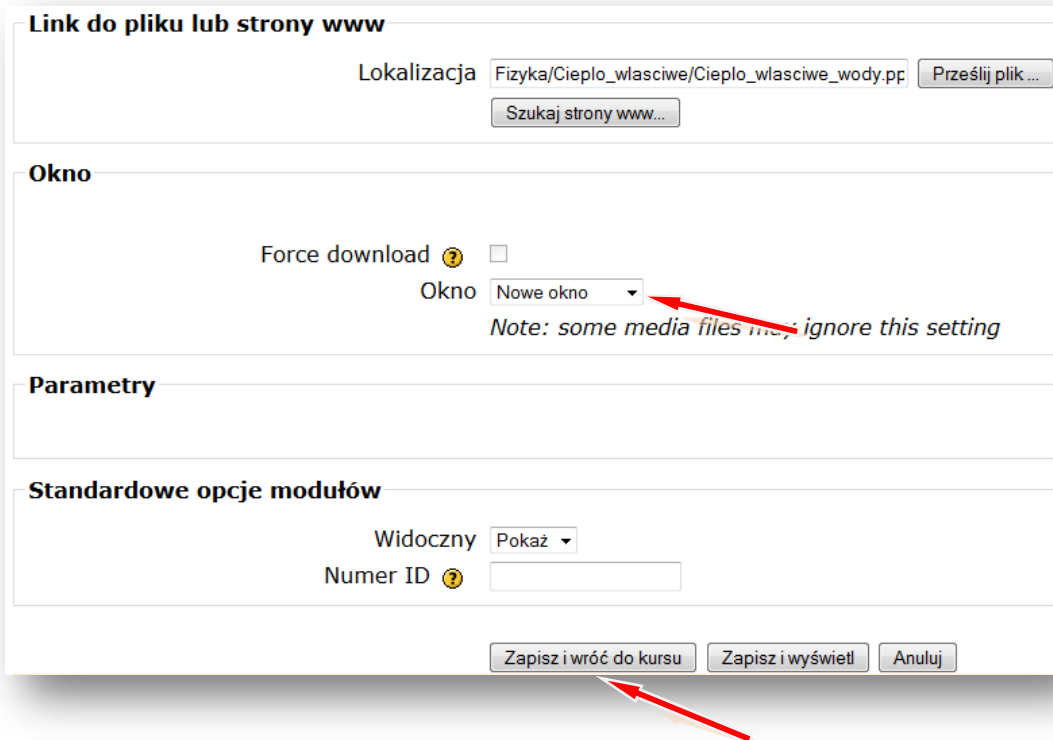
Link do pliku lub strony www

Lokalizacja Fizyka/Cieplo_wlasciwe/Cieplo_wlasciwe_wody.pp Prześlij plik ...

Szukaj strony www...

Okno

Force download

Okno Nowe okno

Note: some media files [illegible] ignore this setting

Parametry

Standardowe opcje modułów

Widoczny Pokaż

Numer ID

Zapisz i wróć do kursu Zapisz i wyświetl Anuluj